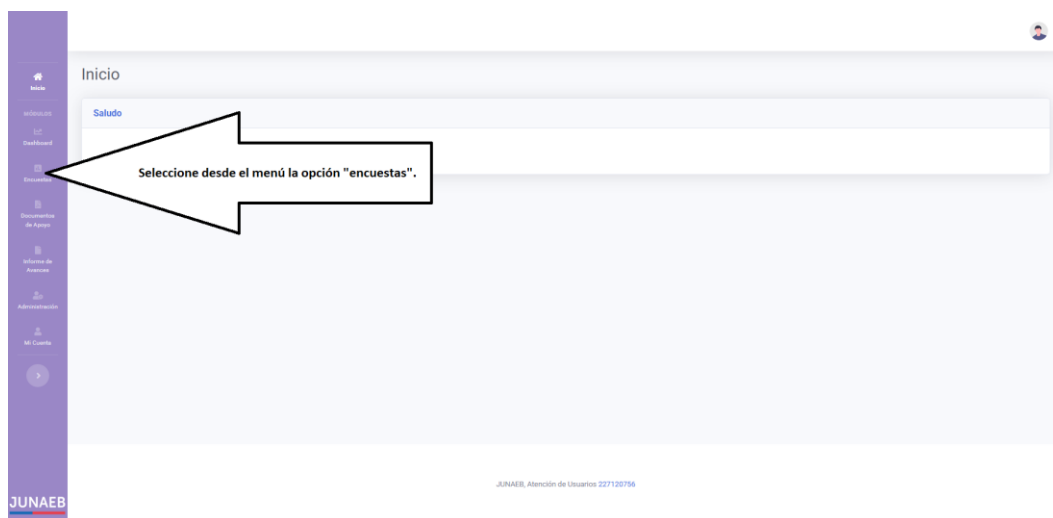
Inicio

edeus.cs

Dashboard

Encuestas

Documentos de Apoyo

Informe de Avances

Administración

Mi Cuenta

JUNAEB

Inicio

Saludo

Seleccione desde el menú la opción "encuestas".

JUNAEB, Atención de Usuarios 227120756